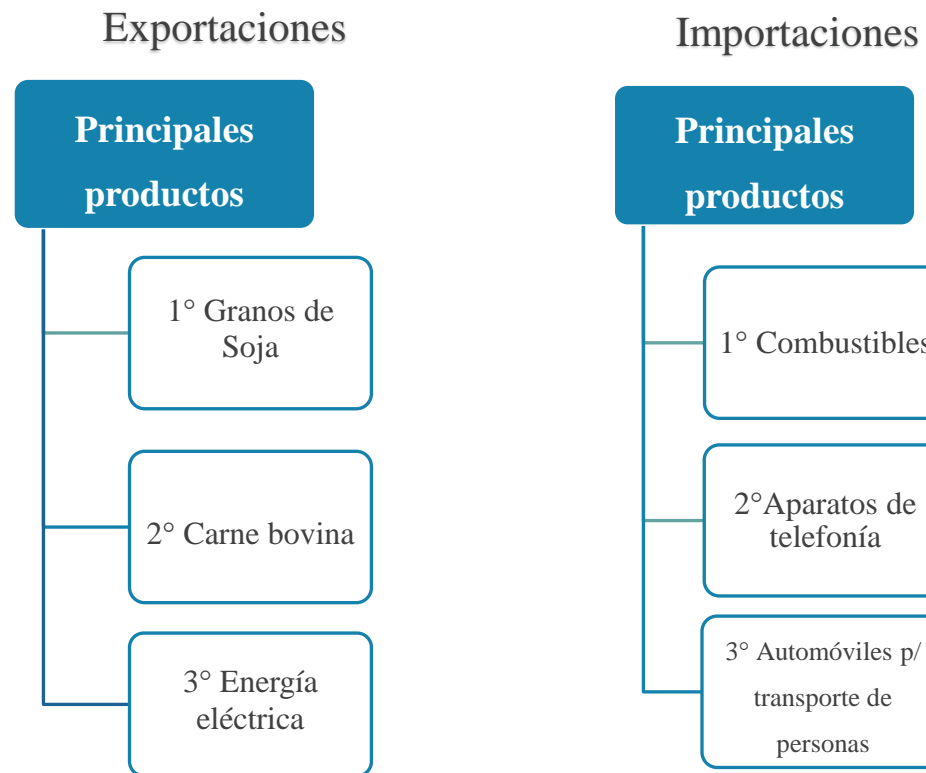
Exportaciones

Principales productos

1° Granos de Soja

2° Carne bovina

3° Energía eléctrica

Importaciones

Principales productos

1° Combustibles

2°Aparatos de telefonía

3° Automóviles p/ transporte de personas